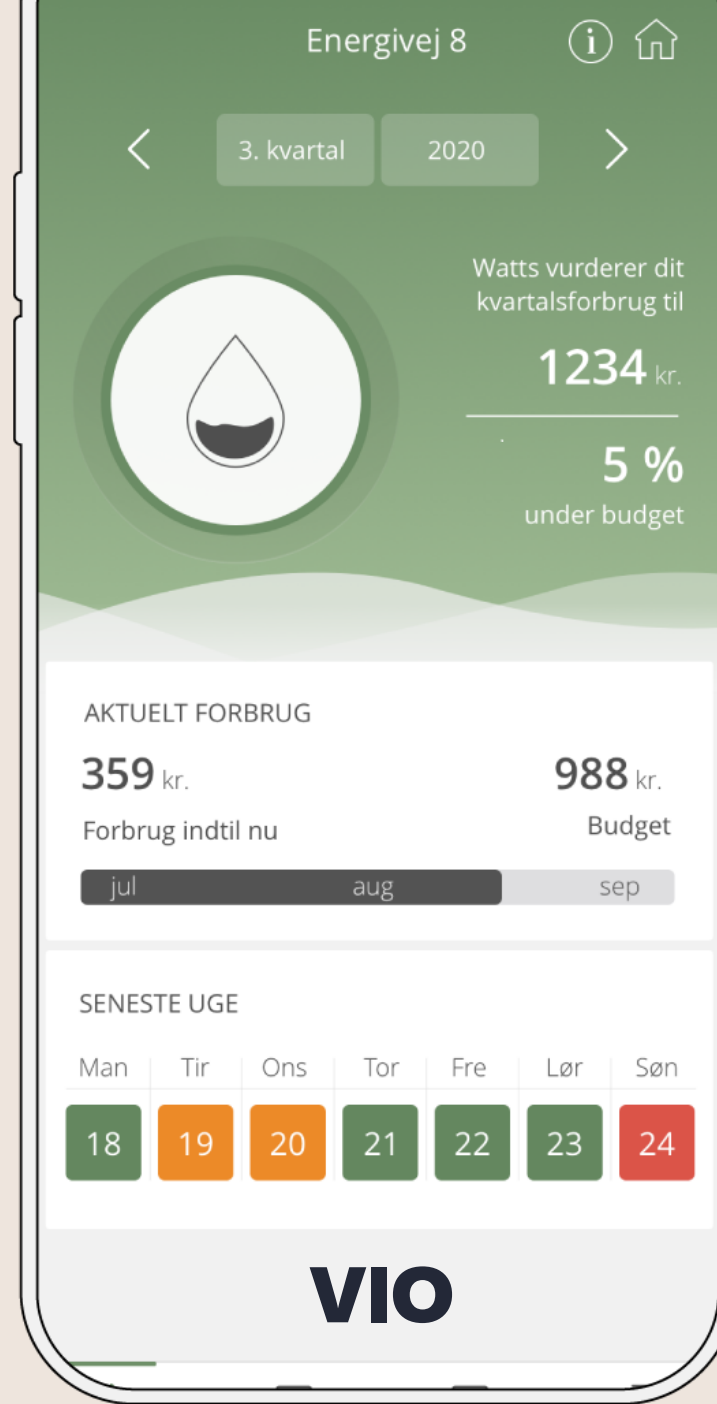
Energivej 8

3. kvartal 2020

Watts vurderer dit kvartalsforbrug til

1234 kr.

5 %

under budget

AKTUELT FORBRUG

359 kr.

Forbrug indtil nu

988 kr.

Budget

jul aug sep

SENESTE UGE

| Man | Tir | Ons | Tor | Fre | Lør | Søn |
|---|---|---|---|---|---|---|
| 18 | 19 | 20 | 21 | 22 | 23 | 24 |

VIO